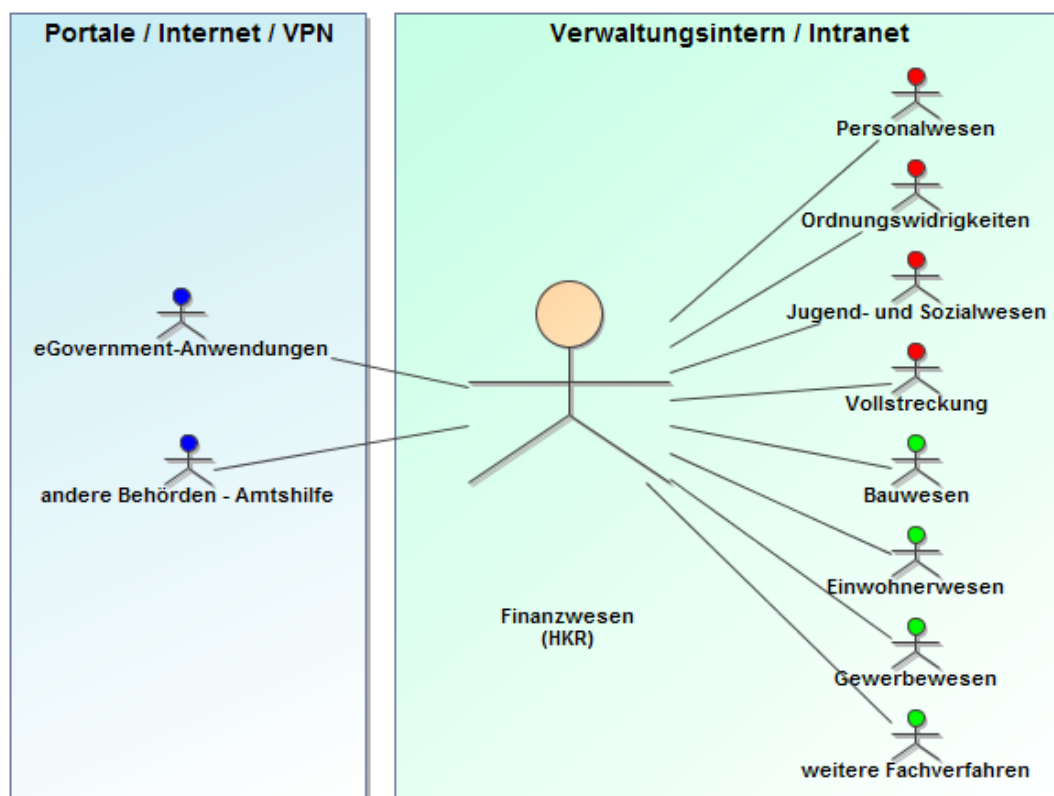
Portale / Internet / VPN

eGovernment-Anwendungen

andere Behörden - Amtshilfe

Verwaltungsintern / Intranet

Personalwesen

Ordnungswidrigkeiten

Jugend- und Sozialwesen

Vollstreckung

Bauwesen

Einwohnerwesen

Gewerbewesen

weitere Fachverfahren

Finanzwesen
(HKR)